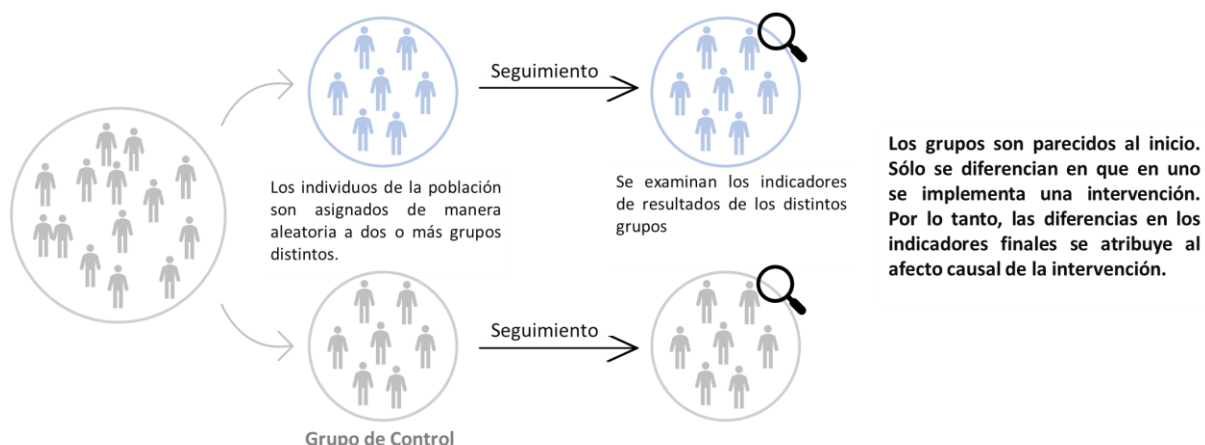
Seguimiento

Los individuos de la población son asignados de manera aleatoria a dos o más grupos distintos.

Se examinan los indicadores de resultados de los distintos grupos

Los grupos son parecidos al inicio. Sólo se diferencian en que en uno se implementa una intervención. Por lo tanto, las diferencias en los indicadores finales se atribuye al afecto causal de la intervención.

Seguimiento

Grupo de Control